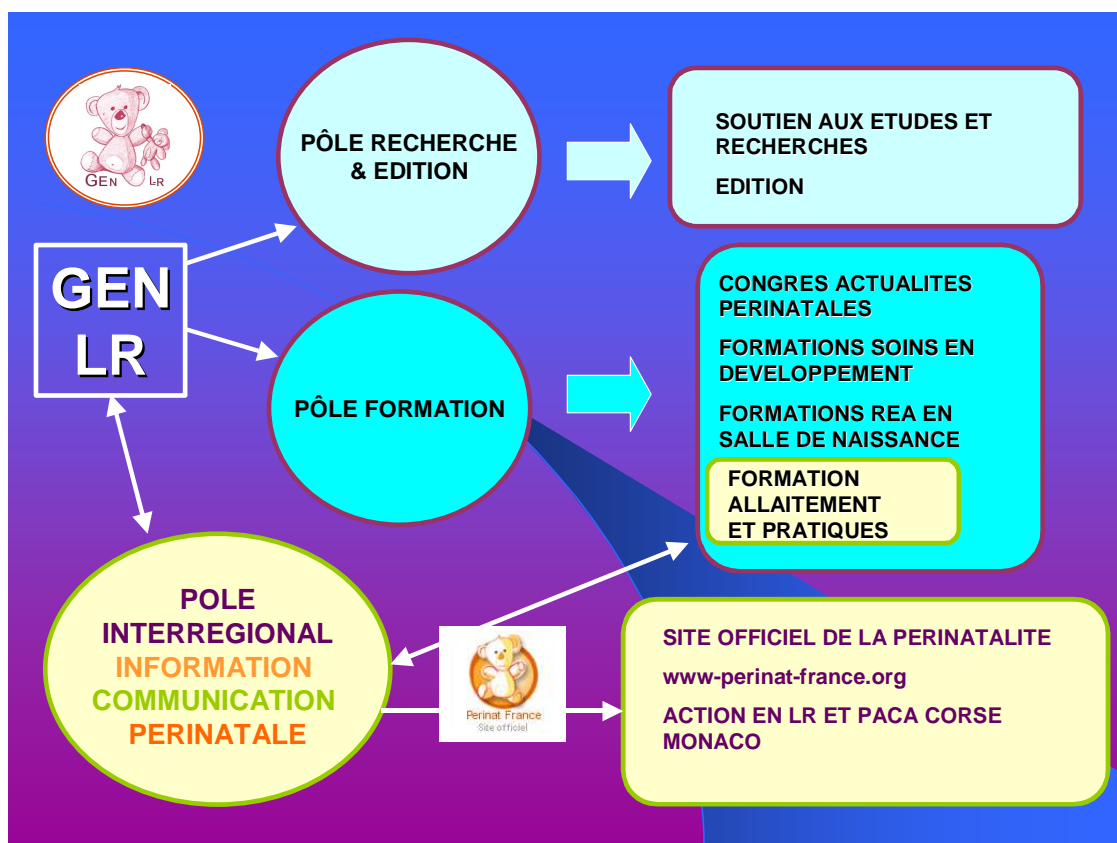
GEN LR

GEN LR

PÔLE RECHERCHE & EDITION

SOUTIEN AUX ETUDES ET RECHERCHES

EDITION

PÔLE FORMATION

CONGRES ACTUALITES PERINATALES

FORMATIONS SOINS EN DEVELOPPEMENT

FORMATIONS REA EN SALLE DE NAISSANCE

FORMATION ALLAITEMENT ET PRATIQUES

POLE INTERREGIONAL INFORMATION COMMUNICATION PERINATALE

Perinat France
Site officiel

SITE OFFICIEL DE LA PERINATALITE

www-perinat-france.org

ACTION EN LR ET PACA CORSE MONACO